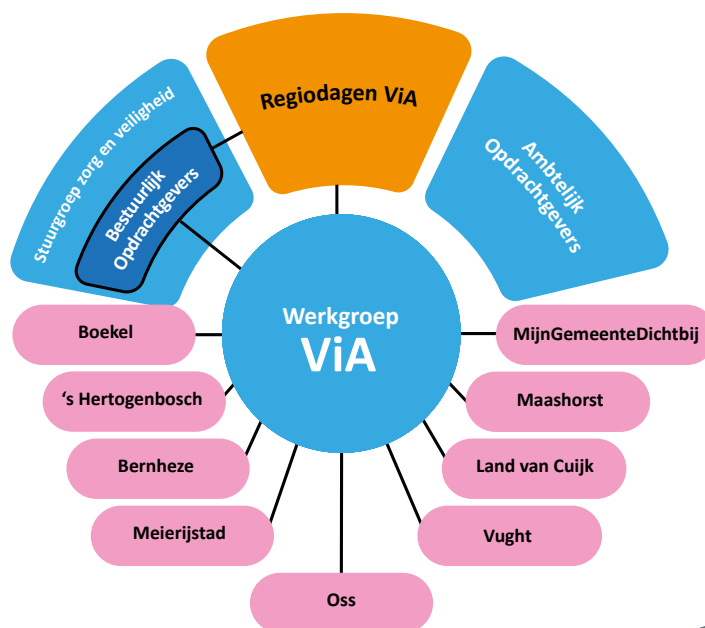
Stuurgroep zorg en veiligheid

Bestuurlijk Opdrachtgevers

Regiodagen ViA

Ambtelijk Opdrachtgevers

Werkgroep ViA

Boekel

's Hertogenbosch

Bernheze

Meierijstad

Oss

Vught

Land van Cuijk

Maashorst

MijnGemeenteDichtbij